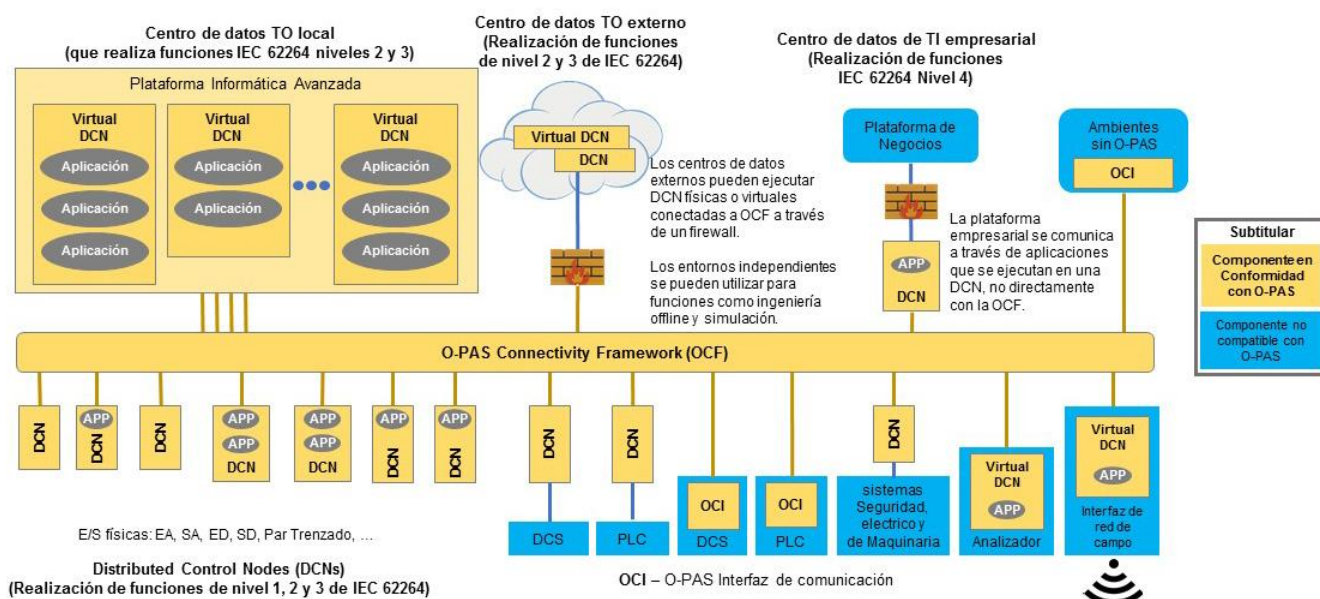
Centro de datos TO local
(que realiza funciones IEC 62264 niveles 2 y 3)

Plataforma Informática Avanzada

Virtual DCN
Aplicación
Aplicación
Aplicación

Virtual DCN
Aplicación
Aplicación

Virtual DCN
Aplicación
Aplicación
Aplicación

Centro de datos TO externo
(Realización de funciones de nivel 2 y 3 de IEC 62264)

Virtual DCN
DCN

Los centros de datos externos pueden ejecutar DCN físicas o virtuales conectadas a OCF a través de un firewall.

Los entornos independientes se pueden utilizar para funciones como ingeniería offline y simulación.

Centro de datos de TI empresarial
(Realización de funciones IEC 62264 Nivel 4)

Plataforma de Negocios

APP
DCN

La plataforma empresarial se comunica a través de aplicaciones que se ejecutan en una DCN, no directamente con la OCF.

Ambientes sin O-PAS
OCI

Subtitular
Componente en Conformidad con O-PAS
Componente no compatible con O-PAS

O-PAS Connectivity Framework (OCF)

DCN
APP DCN
DCN
APP APP DCN
APP APP DCN
APP DCN
APP DCN
DCN
DCS
DCN
PLC
OCI DCS
OCI PLC
DCN
sistemas Seguridad, electrico y de Maquinaria
Virtual DCN APP
Analizador
Virtual DCN APP
Interfaz de red de campo

E/S físicas: EA, SA, ED, SD, Par Trenzado, ...

Distributed Control Nodes (DCNs)
(Realización de funciones de nivel 1, 2 y 3 de IEC 62264)

OCI – O-PAS Interfaz de comunicación